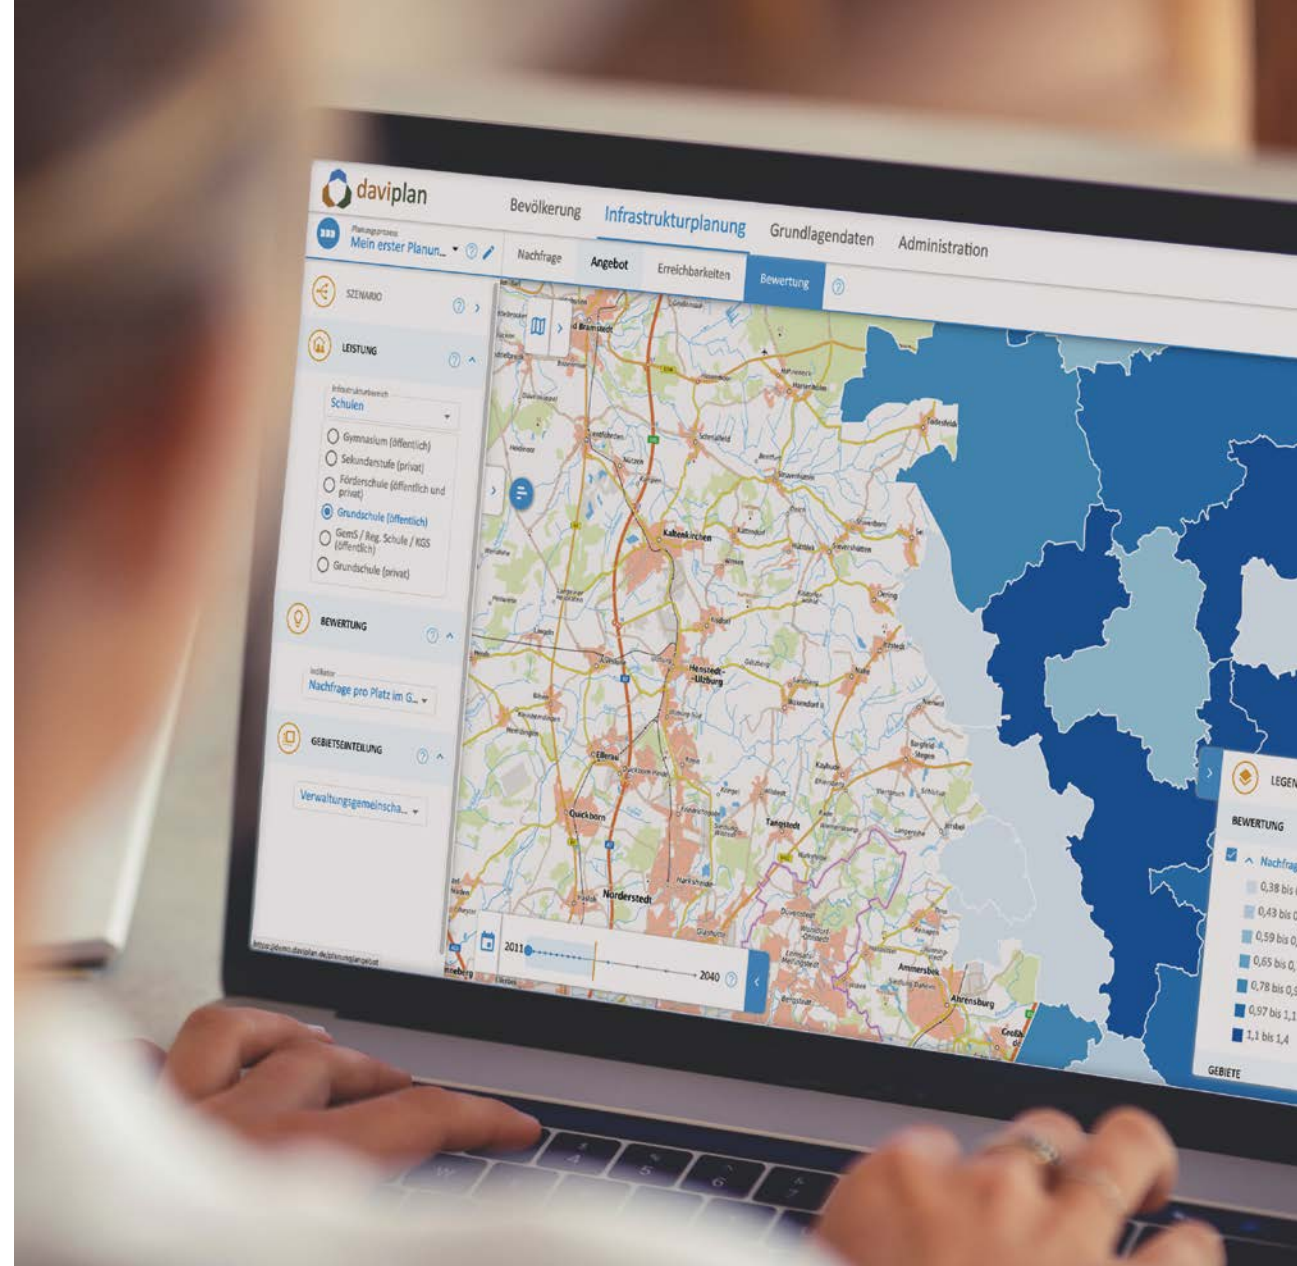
daviplan

Bevölkerung
Infrastrukturplanung
Grundlagendaten
Administration

Planungsprozess
Mein erster Planun...

Nachfrage
Angebot
Erreichbarkeiten
Bewertung

SZENARIO

LEISTUNG

Infrastrukturbereich
Schulen

Gymnasium (öffentlich)
Sekundarstufe (privat)
Förderschule (öffentlich und privat)
Grundschule (öffentlich)
GemS / Reg. Schule / KGS (öffentlich)
Grundschule (privat)

BEWERTUNG

Indikator
Nachfrage pro Platz im G...

GEBIETSEINTEILUNG

Verwaltungsgemeinscha...

Kaltenkirchen
Henstedt-Ulzburg
Quickborn
Norderstedt
Tangstedt
Ammersbek
Ahrensburg
Ellerau

2011
2040

LEGEN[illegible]

BEWERTUNG

Nachfrag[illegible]
0,38 bis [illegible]
0,43 bis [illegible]
0,59 bis 0,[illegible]
0,65 bis 0,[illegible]
0,78 bis 0,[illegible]
0,97 bis 1,1
1,1 bis 1,4

GEBIETE

https://demo.daviplan.de/planungsprojekt